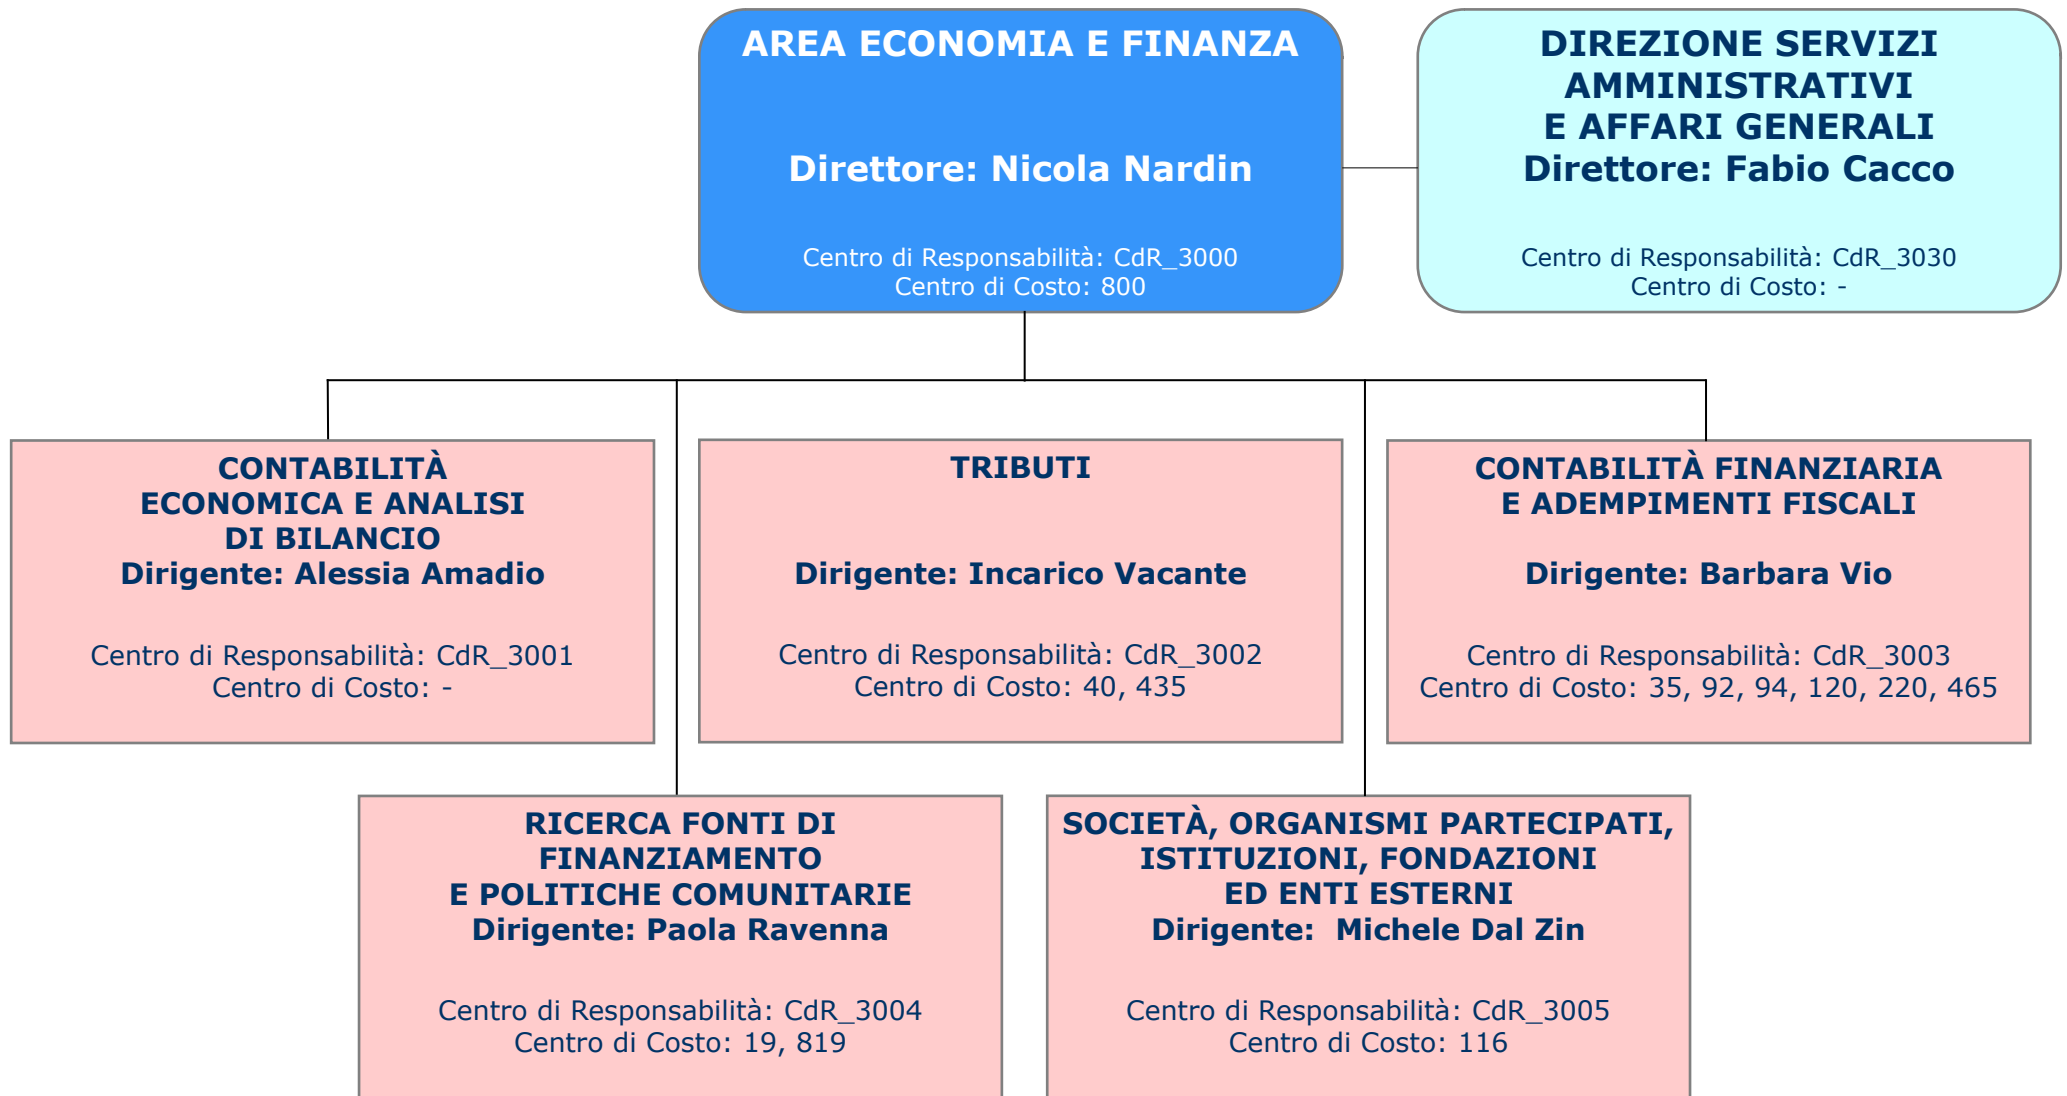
AREA ECONOMIA E FINANZA

Direttore: Nicola Nardin

Centro di Responsabilità: CdR_3000
Centro di Costo: 800

DIREZIONE SERVIZI AMMINISTRATIVI E AFFARI GENERALI
Direttore: Fabio Cacco

Centro di Responsabilità: CdR_3030
Centro di Costo: -

CONTABILITÀ ECONOMICA E ANALISI DI BILANCIO
Dirigente: Alessia Amadio

Centro di Responsabilità: CdR_3001
Centro di Costo: -

TRIBUTI

Dirigente: Incarico Vacante

Centro di Responsabilità: CdR_3002
Centro di Costo: 40, 435

CONTABILITÀ FINANZIARIA E ADEMPIMENTI FISCALI

Dirigente: Barbara Vio

Centro di Responsabilità: CdR_3003
Centro di Costo: 35, 92, 94, 120, 220, 465

RICERCA FONTI DI FINANZIAMENTO E POLITICHE COMUNITARIE
Dirigente: Paola Ravenna

Centro di Responsabilità: CdR_3004
Centro di Costo: 19, 819

SOCIETÀ, ORGANISMI PARTECIPATI, ISTITUZIONI, FONDAZIONI ED ENTI ESTERNI
Dirigente: Michele Dal Zin

Centro di Responsabilità: CdR_3005
Centro di Costo: 116